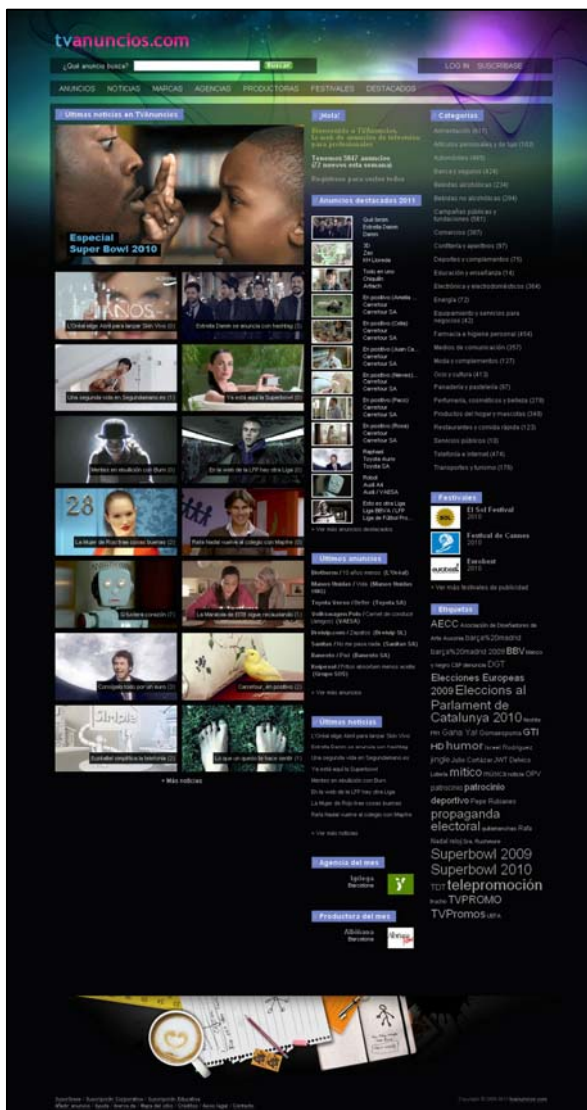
tvanuncios.com

¿Qué anuncio busca? Buscar

LOG IN SUSCRIBASE

ANUNCIOS NOTICIAS MARCAS AGENCIAS PRODUCTORAS FESTIVALES DESTACADOS

Ultimas noticias en TVAnuncios

Especial Super Bowl 2010

L'Oréal elige Abril para lanzar Skin Vivo (0)

Estrella Damm se anuncia con hashtag (0)

Una segunda vida en Segundamano.es (1)

Ya está aquí la Superbowl (0)

Mentes en ebullición con Burn (0)

En la web de la LFP hay otra Liga (0)

La Mujer de Rop'tine cosas buenas (2)

Rafa Nadal vuelve al colegio con Mapfre (0)

Si bolero corazón (1)

La Mandarina de 2010 sigue recaudando (1)

Consigue todo por un euro (2)

Carrefour, en positivo (2)

Euskaltel simplifica la telefonía (2)

Lo que un queso te hace sentir (1)

+ Más noticias

¡Hola!

Bienvenido a TVAnuncios, la web de anuncios de televisión para profesionales

Tenemos 3847 anuncios (7 nuevos esta semana)

Regístrese para verlos todos

Anuncios destacados 2011

Qué bien Estrella Damm Damm

3D Zen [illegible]

Todo en uno Disquin Artiach

En positivo (Amélia ...) Carrefour Carrefour SA

En positivo (Celia) Carrefour Carrefour SA

En positivo (Juan Ca...) Carrefour Carrefour SA

En positivo (Nieves) Carrefour Carrefour SA

En positivo (Paco) Carrefour Carrefour SA

En positivo (Rosa) Carrefour Carrefour SA

Raphael Toyota Auris Toyota SA

Robot Audi A4 Audi / VAESA

Esto es otra Liga Liga BBVA / LFP Liga de Fútbol Pro...

+ Ver más anuncios destacados

Ultimos anuncios

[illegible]

+ Ver más anuncios

Ultimas noticias

L'Oréal elige Abril para lanzar Skin Vivo
Estrella Damm se anuncia con hashtag
Una segunda vida en Segundamano.es
Ya está aquí la Superbowl
Mentes en ebullición con Burn
En la web de la LFP hay otra Liga
La Mujer de Rop'tine cosas buenas
Rafa Nadal vuelve al colegio con Mapfre

+ Ver más noticias

Agencia del mes

Iglesia Barcelona

Productora del mes

Albiñana Barcelona

Categorías

Alimentación (417)
Artículos personales y de lujo (153)
Automóviles (465)
Bancos y seguros (424)
Bebidas alcohólicas (234)
Bebidas no alcohólicas (284)
Campañas públicas y fundaciones (581)
Comercios (387)
Confitería y aperitivos (97)
Deportes y complementos (75)
Educación y enseñanza (74)
Electrónica y electrodomésticos (364)
Energía (72)
Equipamiento y servicios para negocios (42)
Farmacia e higiene personal (454)
Medios de comunicación (357)
Moda y complementos (127)
Ocio y cultura (413)
Panadería y pastelería (97)
Perfumería, cosméticos y belleza (278)
Productos del hogar y mascotas (349)
Restaurantes y comida rápida (123)
Servicios públicos (10)
Telefonía e Internet (474)
Transportes y turismo (175)

Festivales

El Sol Festival 2010

Festival de Cannes 2010

Eurobest 2010

+ Ver más festivales de publicidad

Etiquetas

AECC Asociación de Diseñadores de Arte Asociativa barça%20madrid barç%20madrid 2009 BBVA Brisco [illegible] DGT Elecciones Europeas 2009 Eleccions al Parlament de Catalunya 2010 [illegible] Gana Ya! Gomaespuma GTI HD humor Israel Rodríguez jingle Julio Cortázar JWT Delvico Lotería mítico música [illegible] OPV patrocinio patrocinio deportivo Pepe Rubianes propaganda electoral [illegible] Rafa Nadal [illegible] Superbowl 2009 Superbowl 2010 TDT telepromoción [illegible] TVPROMO TVPromos UEFA

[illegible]